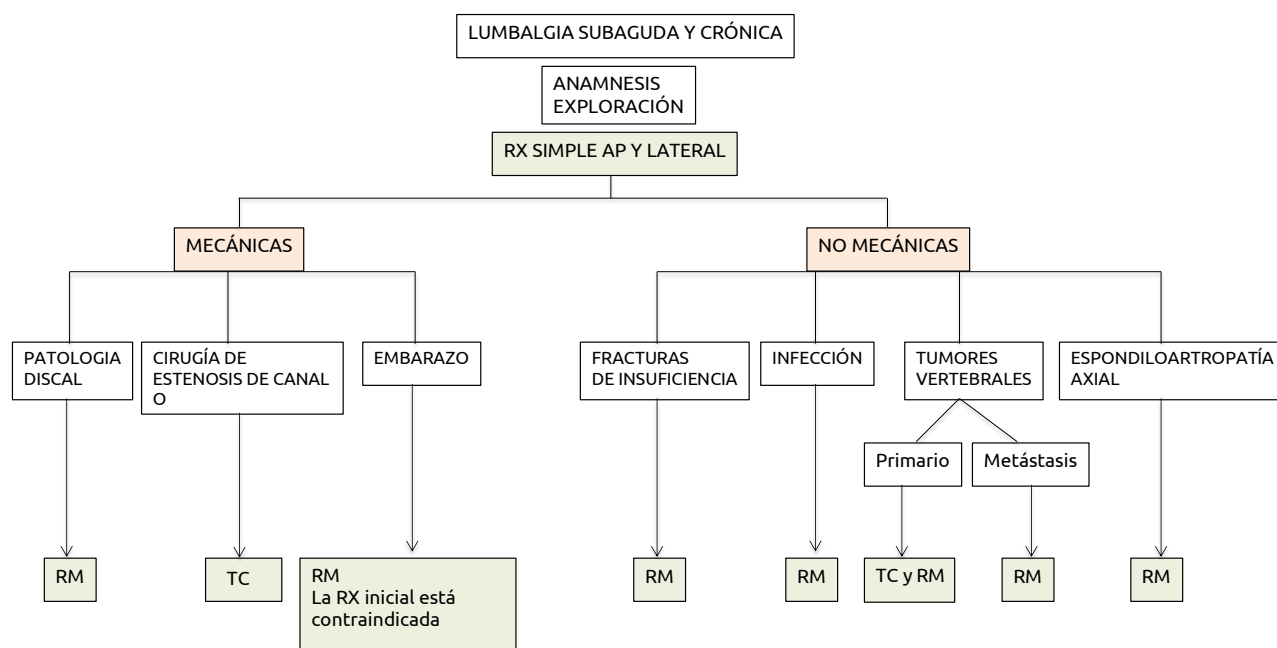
LUMBALGIA SUBAGUDA Y CRÓNICA

ANAMNESIS
EXPLORACIÓN

RX SIMPLE AP Y LATERAL

MECÁNICAS

NO MECÁNICAS

PATOLOGIA DISCAL

CIRUGÍA DE ESTENOSIS DE CANAL O

EMBARAZO

FRACTURAS DE INSUFICIENCIA

INFECCIÓN

TUMORES VERTEBRALES

ESPONDILOARTROPATÍA AXIAL

Primario

Metástasis

RM

TC

RM
La RX inicial está contraindicada

RM

RM

TC y RM

RM

RM